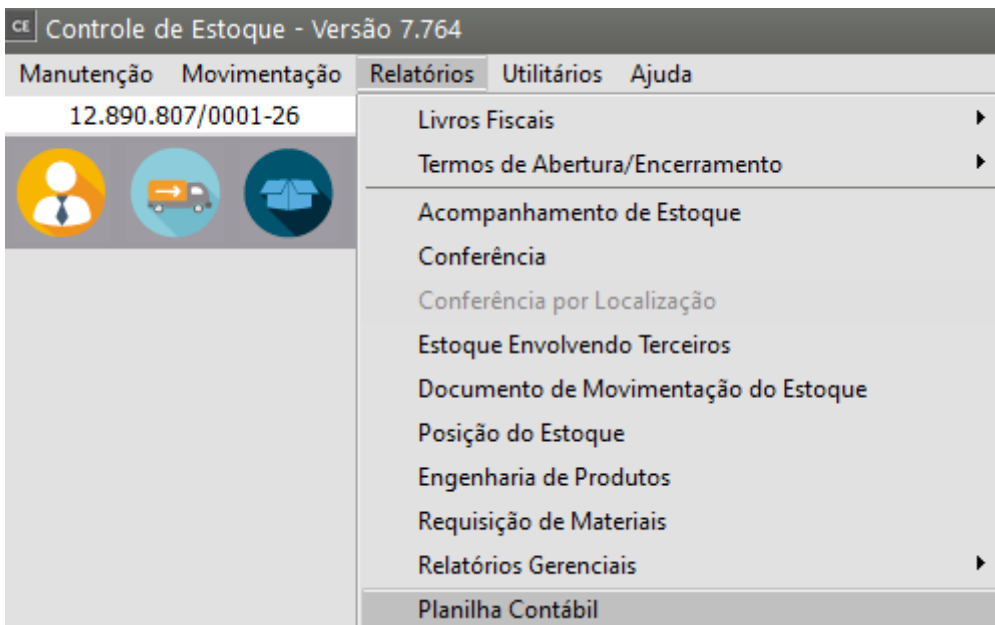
CE Controle de Estoque - Versão 7.764

Manutenção Movimentação Relatórios Utilitários Ajuda

12.890.807/0001-26

Livros Fiscais
Termos de Abertura/Encerramento
Acompanhamento de Estoque
Conferência
Conferência por Localização
Estoque Envolvendo Terceiros
Documento de Movimentação do Estoque
Posição do Estoque
Engenharia de Produtos
Requisição de Materiais
Relatórios Gerenciais
Planilha Contábil